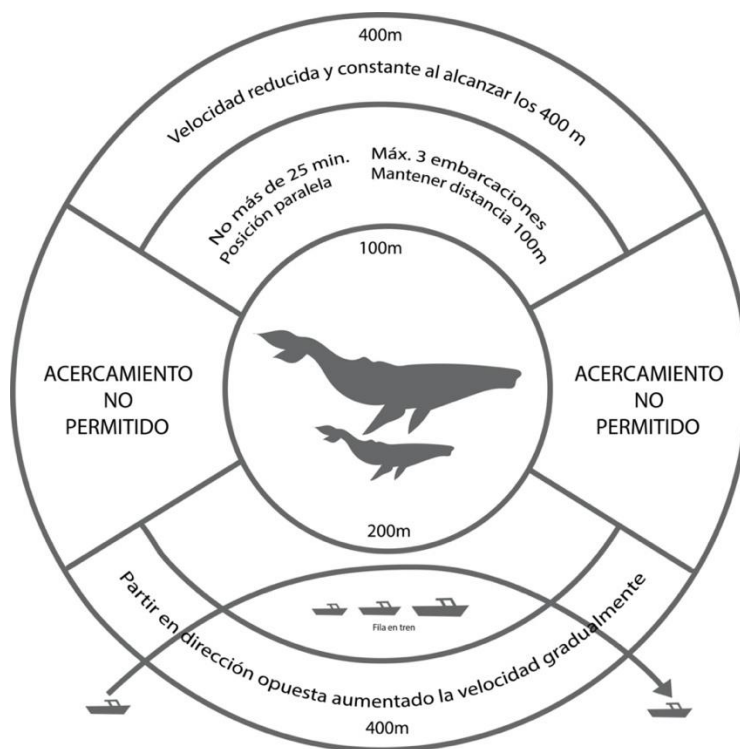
400m

Velocidad reducida y constante al alcanzar los 400 m

No más de 25 min.
Posición paralela

Máx. 3 embarcaciones
Mantener distancia 100m

100m

ACERCAMIENTO
NO
PERMITIDO

ACERCAMIENTO
NO
PERMITIDO

200m

Fila en tren

Partir en dirección opuesta aumentado la velocidad gradualmente

400m